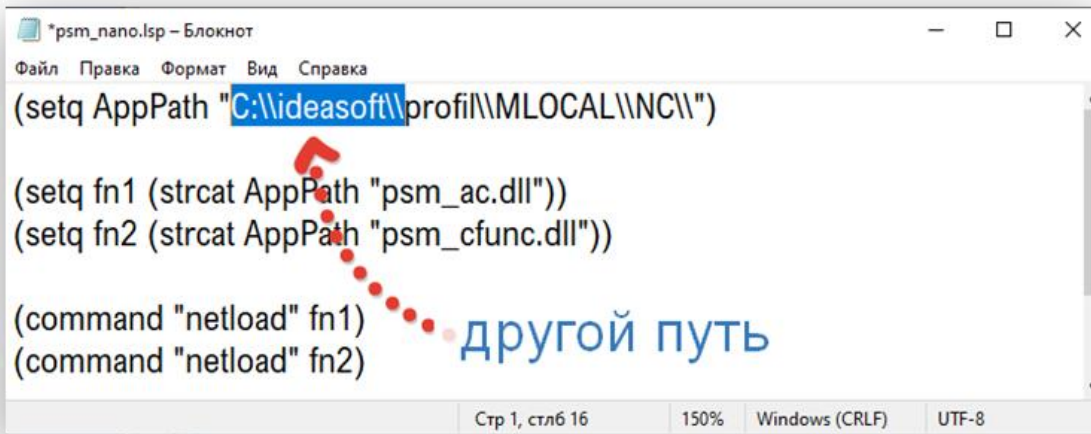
*psm_nano.lsp – Блокнот

Файл Правка Формат Вид Справка

(setq AppPath "C:\\ideasoft\\profil\\MLOCAL\\NC\\")

(setq fn1 (strcat AppPath "psm_ac.dll"))
(setq fn2 (strcat AppPath "psm_cfunc.dll"))

(command "netload" fn1)
(command "netload" fn2)

другой путь

Стр 1, стлб 16 | 150% | Windows (CRLF) | UTF-8